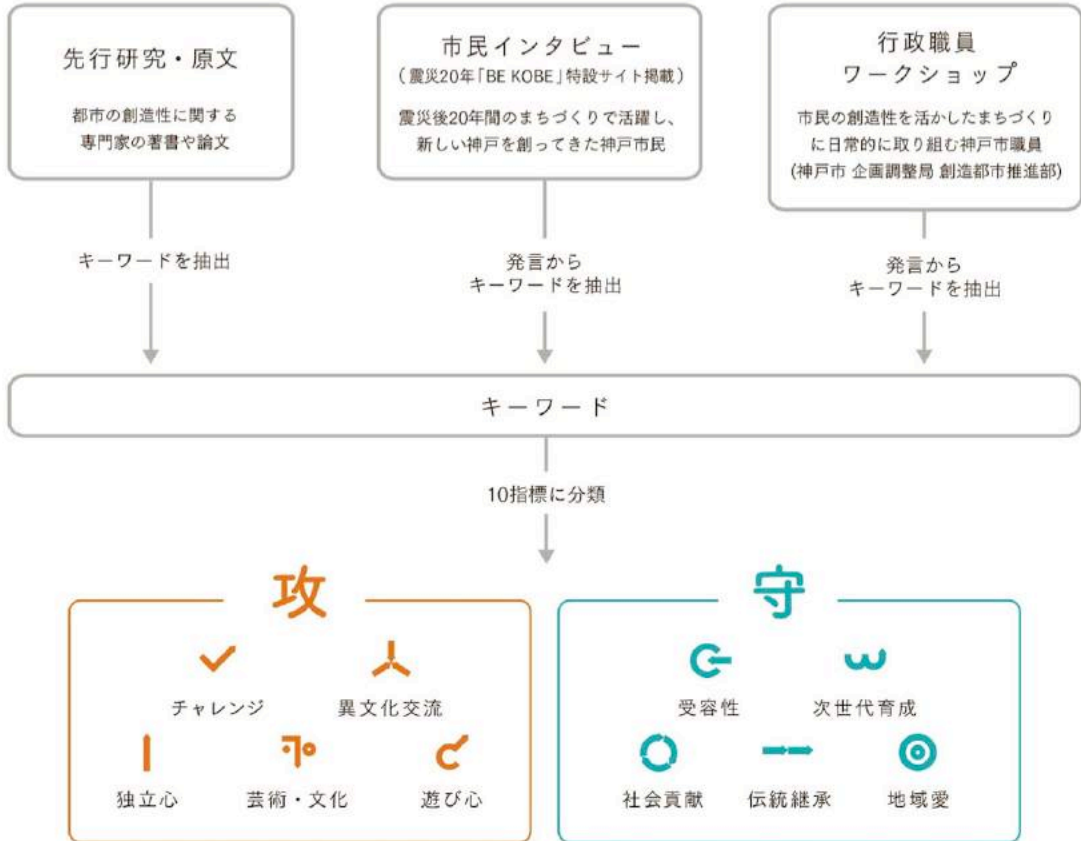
先行研究・原文

都市の創造性に関する専門家の著書や論文

市民インタビュー
（震災20年「BE KOBE」特設サイト掲載）

震災後20年間のまちづくりで活躍し、新しい神戸を創ってきた神戸市民

行政職員
ワークショップ

市民の創造性を活かしたまちづくりに日常的に取り組む神戸市職員
(神戸市 企画調整局 創造都市推進部)

キーワードを抽出

発言から
キーワードを抽出

発言から
キーワードを抽出

キーワード

10指標に分類

攻

チャレンジ

異文化交流

独立心

芸術・文化

遊び心

守

受容性

次世代育成

社会貢献

伝統継承

地域愛